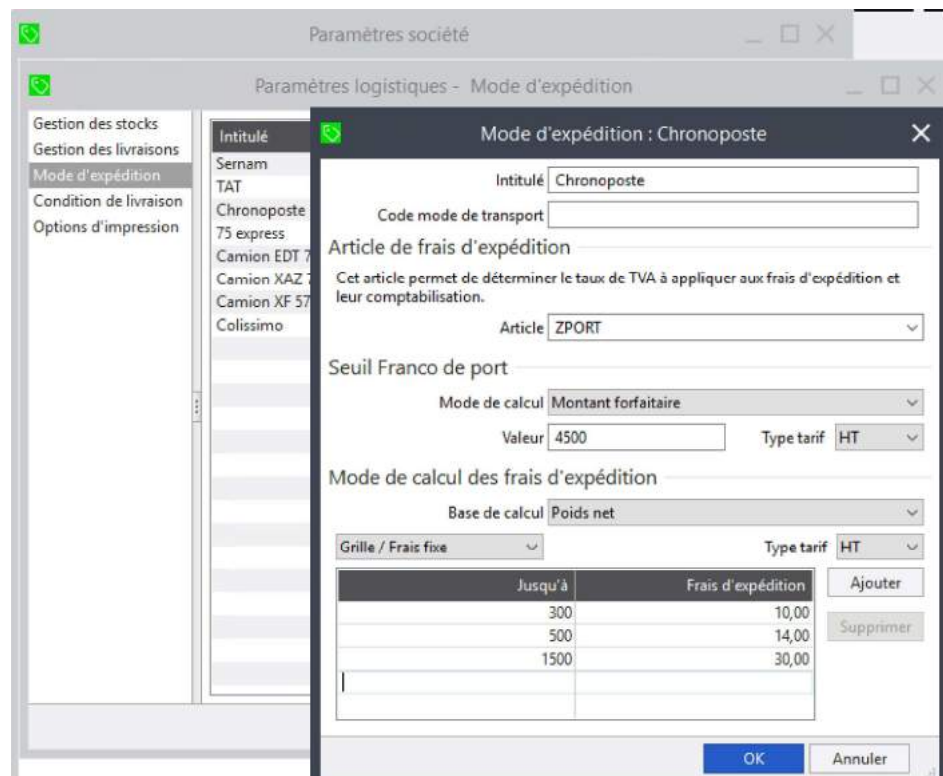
Paramètres société

Paramètres logistiques - Mode d'expédition

Gestion des stocks
Gestion des livraisons
Mode d'expédition
Condition de livraison
Options d'impression

Intitulé
Sernam
TAT
Chronoposte
75 express
Camion EDT 7
Camion XAZ 7
Camion XF 57
Colissimo

Mode d'expédition : Chronoposte

Intitulé Chronoposte
Code mode de transport

Article de frais d'expédition

Cet article permet de déterminer le taux de TVA à appliquer aux frais d'expédition et leur comptabilisation.

Article ZPORT

Seuil Franco de port

Mode de calcul Montant forfaitaire
Valeur 4500
Type tarif HT

Mode de calcul des frais d'expédition

Base de calcul Poids net
Grille / Frais fixe
Type tarif HT

| Jusqu'à | Frais d'expédition |
|---|---|
| 300 | 10,00 |
| 500 | 14,00 |
| 1500 | 30,00 |
| | |

Ajouter
Supprimer

OK
Annuler